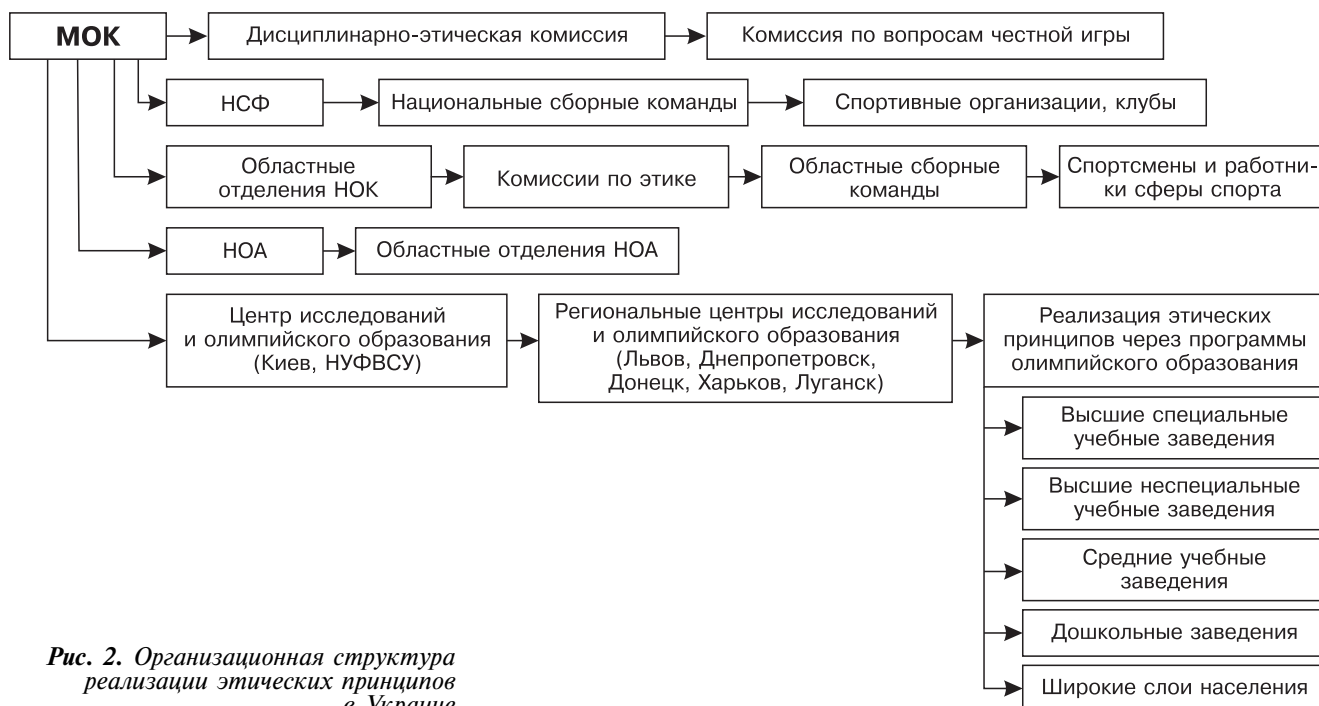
МОК

Дисциплинарно-этическая комиссия

Комиссия по вопросам честной игры

НСФ

Национальные сборные команды

Спортивные организации, клубы

Областные отделения НОК

Комиссии по этике

Областные сборные команды

Спортсмены и работники сферы спорта

НОА

Областные отделения НОА

Центр исследований и олимпийского образования (Киев, НУФВСУ)

Региональные центры исследований и олимпийского образования (Львов, Днепропетровск, Донецк, Харьков, Луганск)

Реализация этических принципов через программы олимпийского образования

Высшие специальные учебные заведения

Высшие неспециальные учебные заведения

Средние учебные заведения

Дошкольные заведения

Широкие слои населения

*Рис. 2.* *Организационная структура реализации этических принципов в* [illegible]